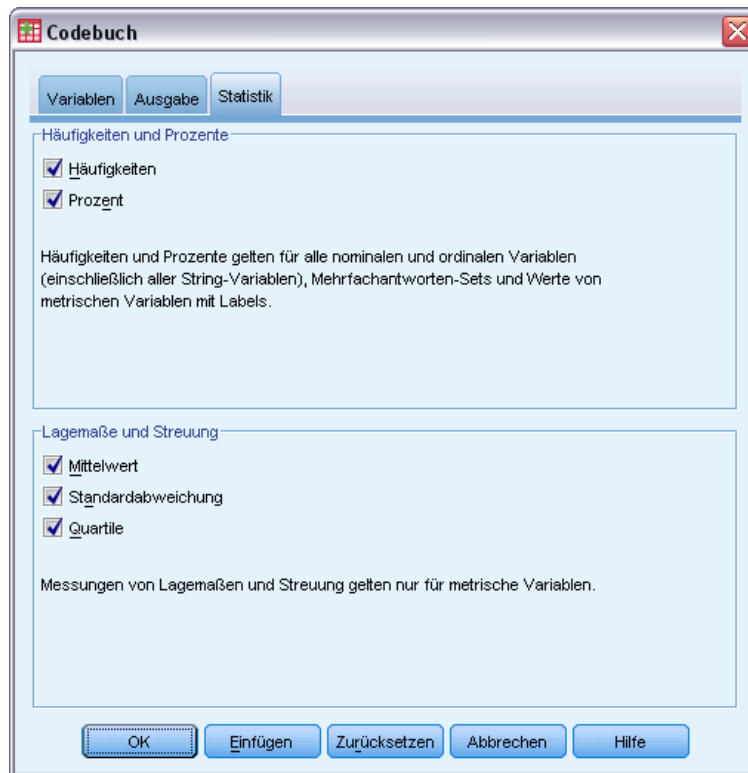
Codebuch

Variablen Ausgabe Statistik

Häufigkeiten und Prozente

Häufigkeiten

Prozent

Häufigkeiten und Prozente gelten für alle nominalen und ordinalen Variablen (einschließlich aller String-Variablen), Mehrfachantworten-Sets und Werte von metrischen Variablen mit Labels.

Lagemaße und Streuung

Mittelwert

Standardabweichung

Quartile

Messungen von Lagemaßen und Streuung gelten nur für metrische Variablen.

OK Einfügen Zurücksetzen Abbrechen Hilfe